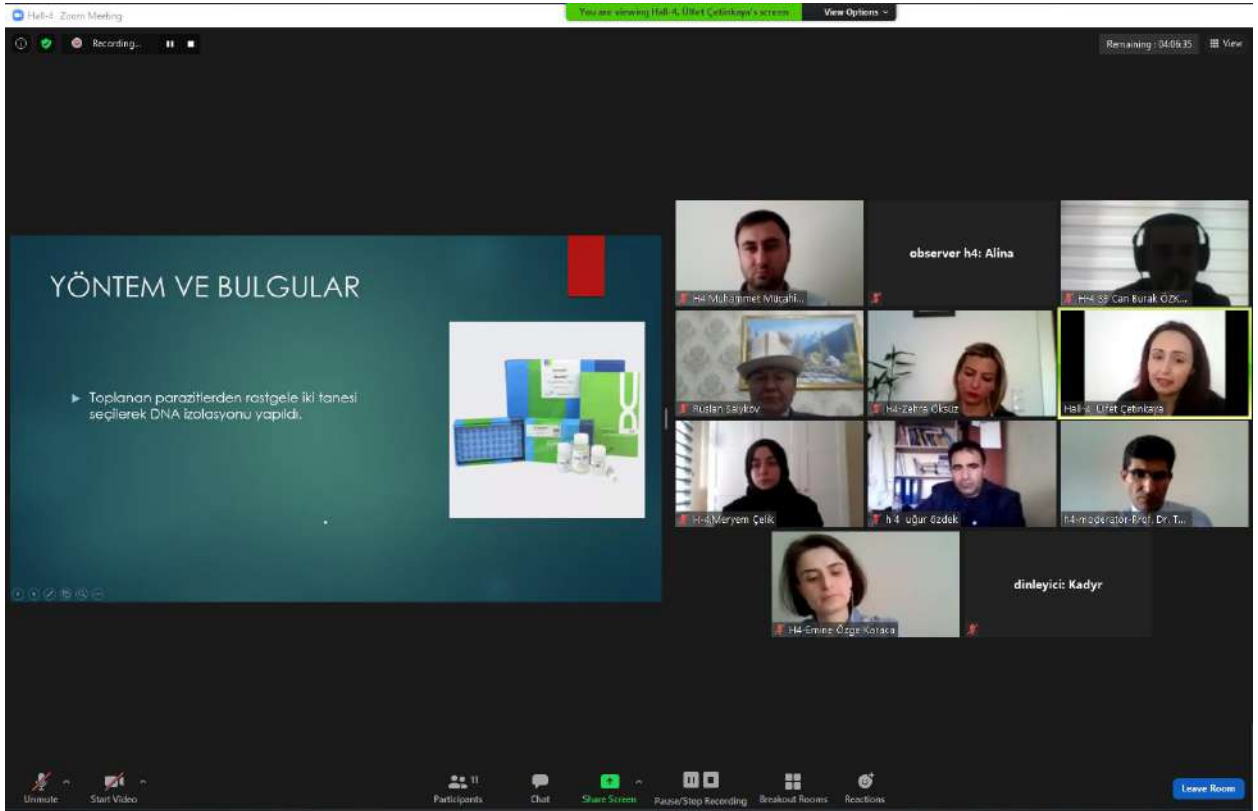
Hall-4 Zoom Meeting

You are viewing Hall-4. Ülfet Çetinkaya's screen

View Options

Recording...

Remaining: 04:06:35

View

YÖNTEM VE BULGULAR

Toplanan parazitlerden rastgele iki tanesi seçilerek DNA izolasyonu yapıldı.

H4 Muhammet Mücahi...

observer h4: Alina

H4 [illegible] Can Burak ÖZK...

Ruslan Saykov

H4-Zahra Öksüz

Hall-4. Ülfet Çetinkaya

H-4 Meryem Çelik

h-4 uğur özdek

h4-moderator-Prof. Dr. T...

H4-Emine Özge Koraca

dinleyici: Kadyr

Unmute

Start Video

Participants 11

Chat

Share Screen

Pause/Stop Recording

Breakout Rooms

Reactions

Leave Room